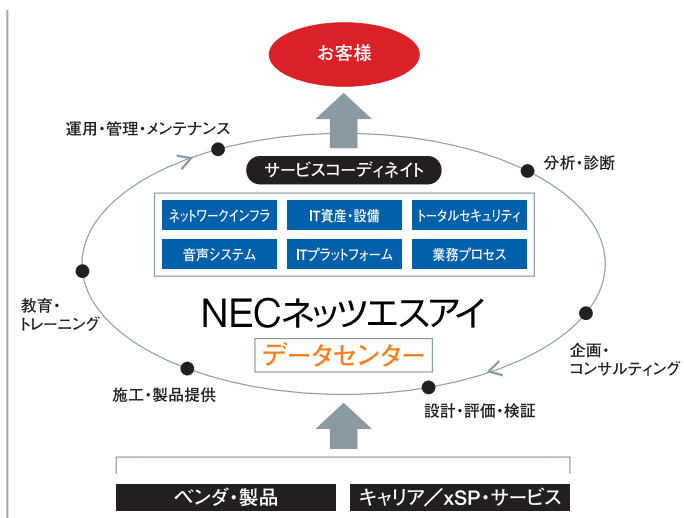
お客様

運用・管理・メンテナンス

分析・診断

サービスコーディネイト

| ネットワークインフラ | IT資産・設備 | トータルセキュリティ |
|---|---|---|
| 音声システム | ITプラットフォーム | 業務プロセス |

教育・
トレーニング

NECネッツエスアイ

データセンター

企画・
コンサルティング

施工・製品提供

設計・評価・検証

ベンダ・製品

キャリア／xSP・サービス